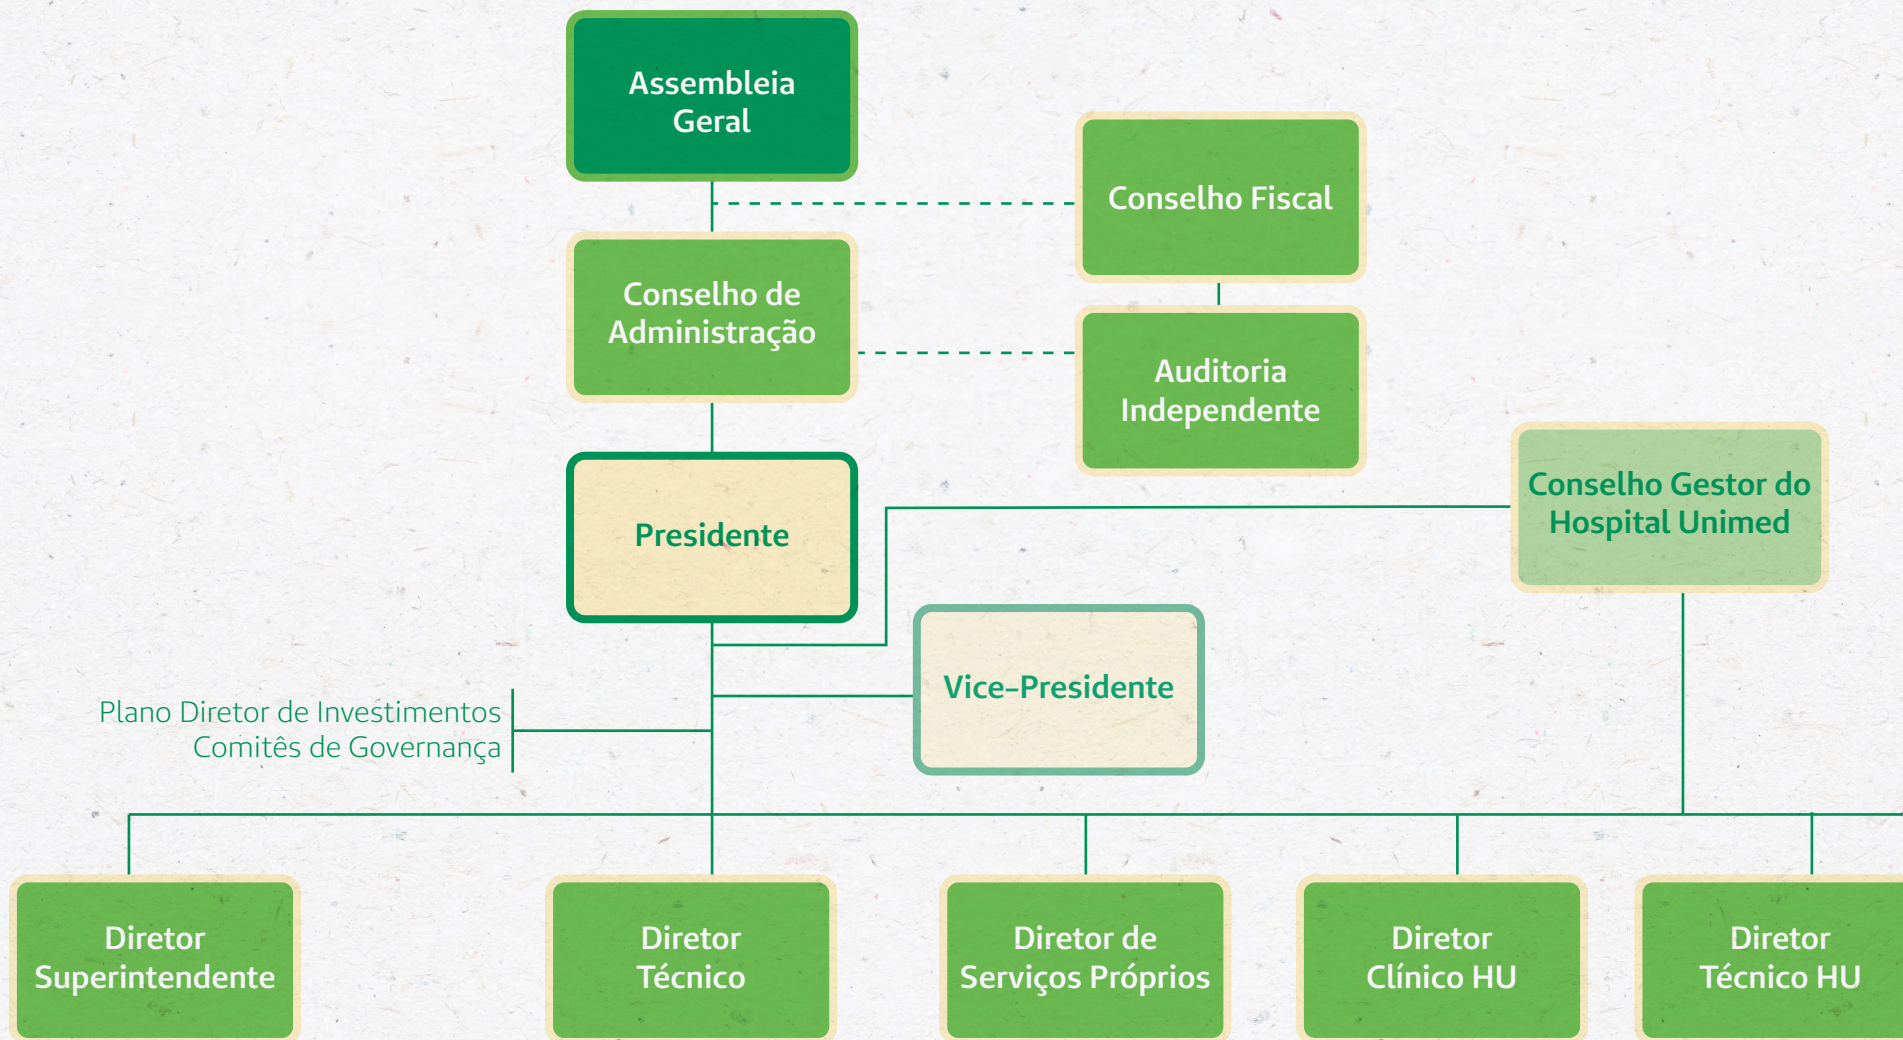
Assembleia Geral

Conselho Fiscal

Conselho de Administração

Auditoria Independente

Conselho Gestor do Hospital Unimed

Presidente

Vice-Presidente

Plano Diretor de Investimentos
Comitês de Governança

Diretor Superintendente

Diretor Técnico

Diretor de Serviços Próprios

Diretor Clínico HU

Diretor Técnico HU